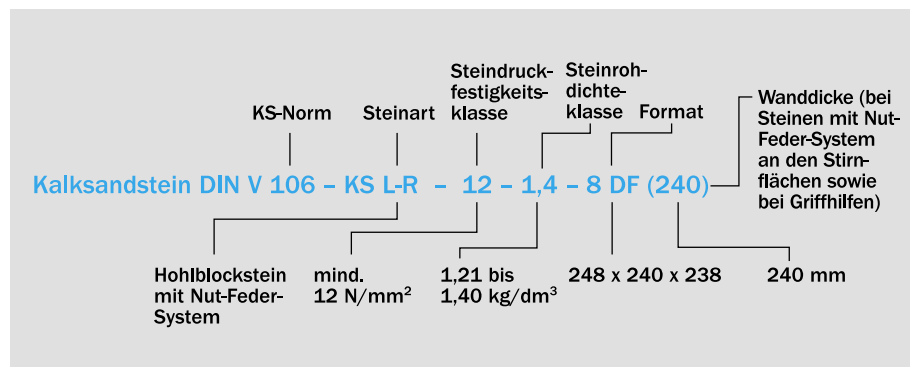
Steindruckfestigkeitsklasse

Steinrohdichteklasse

KS-Norm

Steinart

Format

Wanddicke (bei Steinen mit Nut-Feder-System an den Stirnflächen sowie bei Griffhilfen)

Kalksandstein DIN V 106 – KS L-R – 12 – 1,4 – 8 DF (240)

Hohlblockstein mit Nut-Feder-System

mind. 12 N/mm$^2$

1,21 bis 1,40 kg/dm$^3$

248 x 240 x 238

240 mm